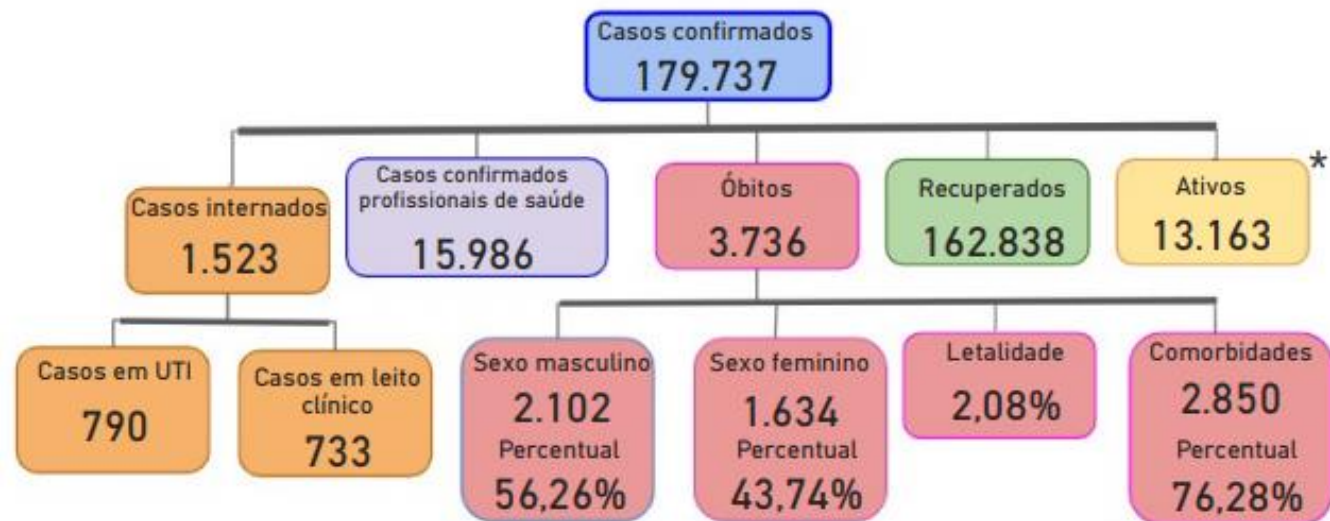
Casos confirmados
179.737

Casos internados
1.523

Casos confirmados profissionais de saúde
15.986

Óbitos
3.736

Recuperados
162.838

Ativos
13.163

*

Casos em UTI
790

Casos em leito clínico
733

Sexo masculino
2.102
Percentual
56,26%

Sexo feminino
1.634
Percentual
43,74%

Letalidade
2,08%

Comorbidades
2.850
Percentual
76,28%